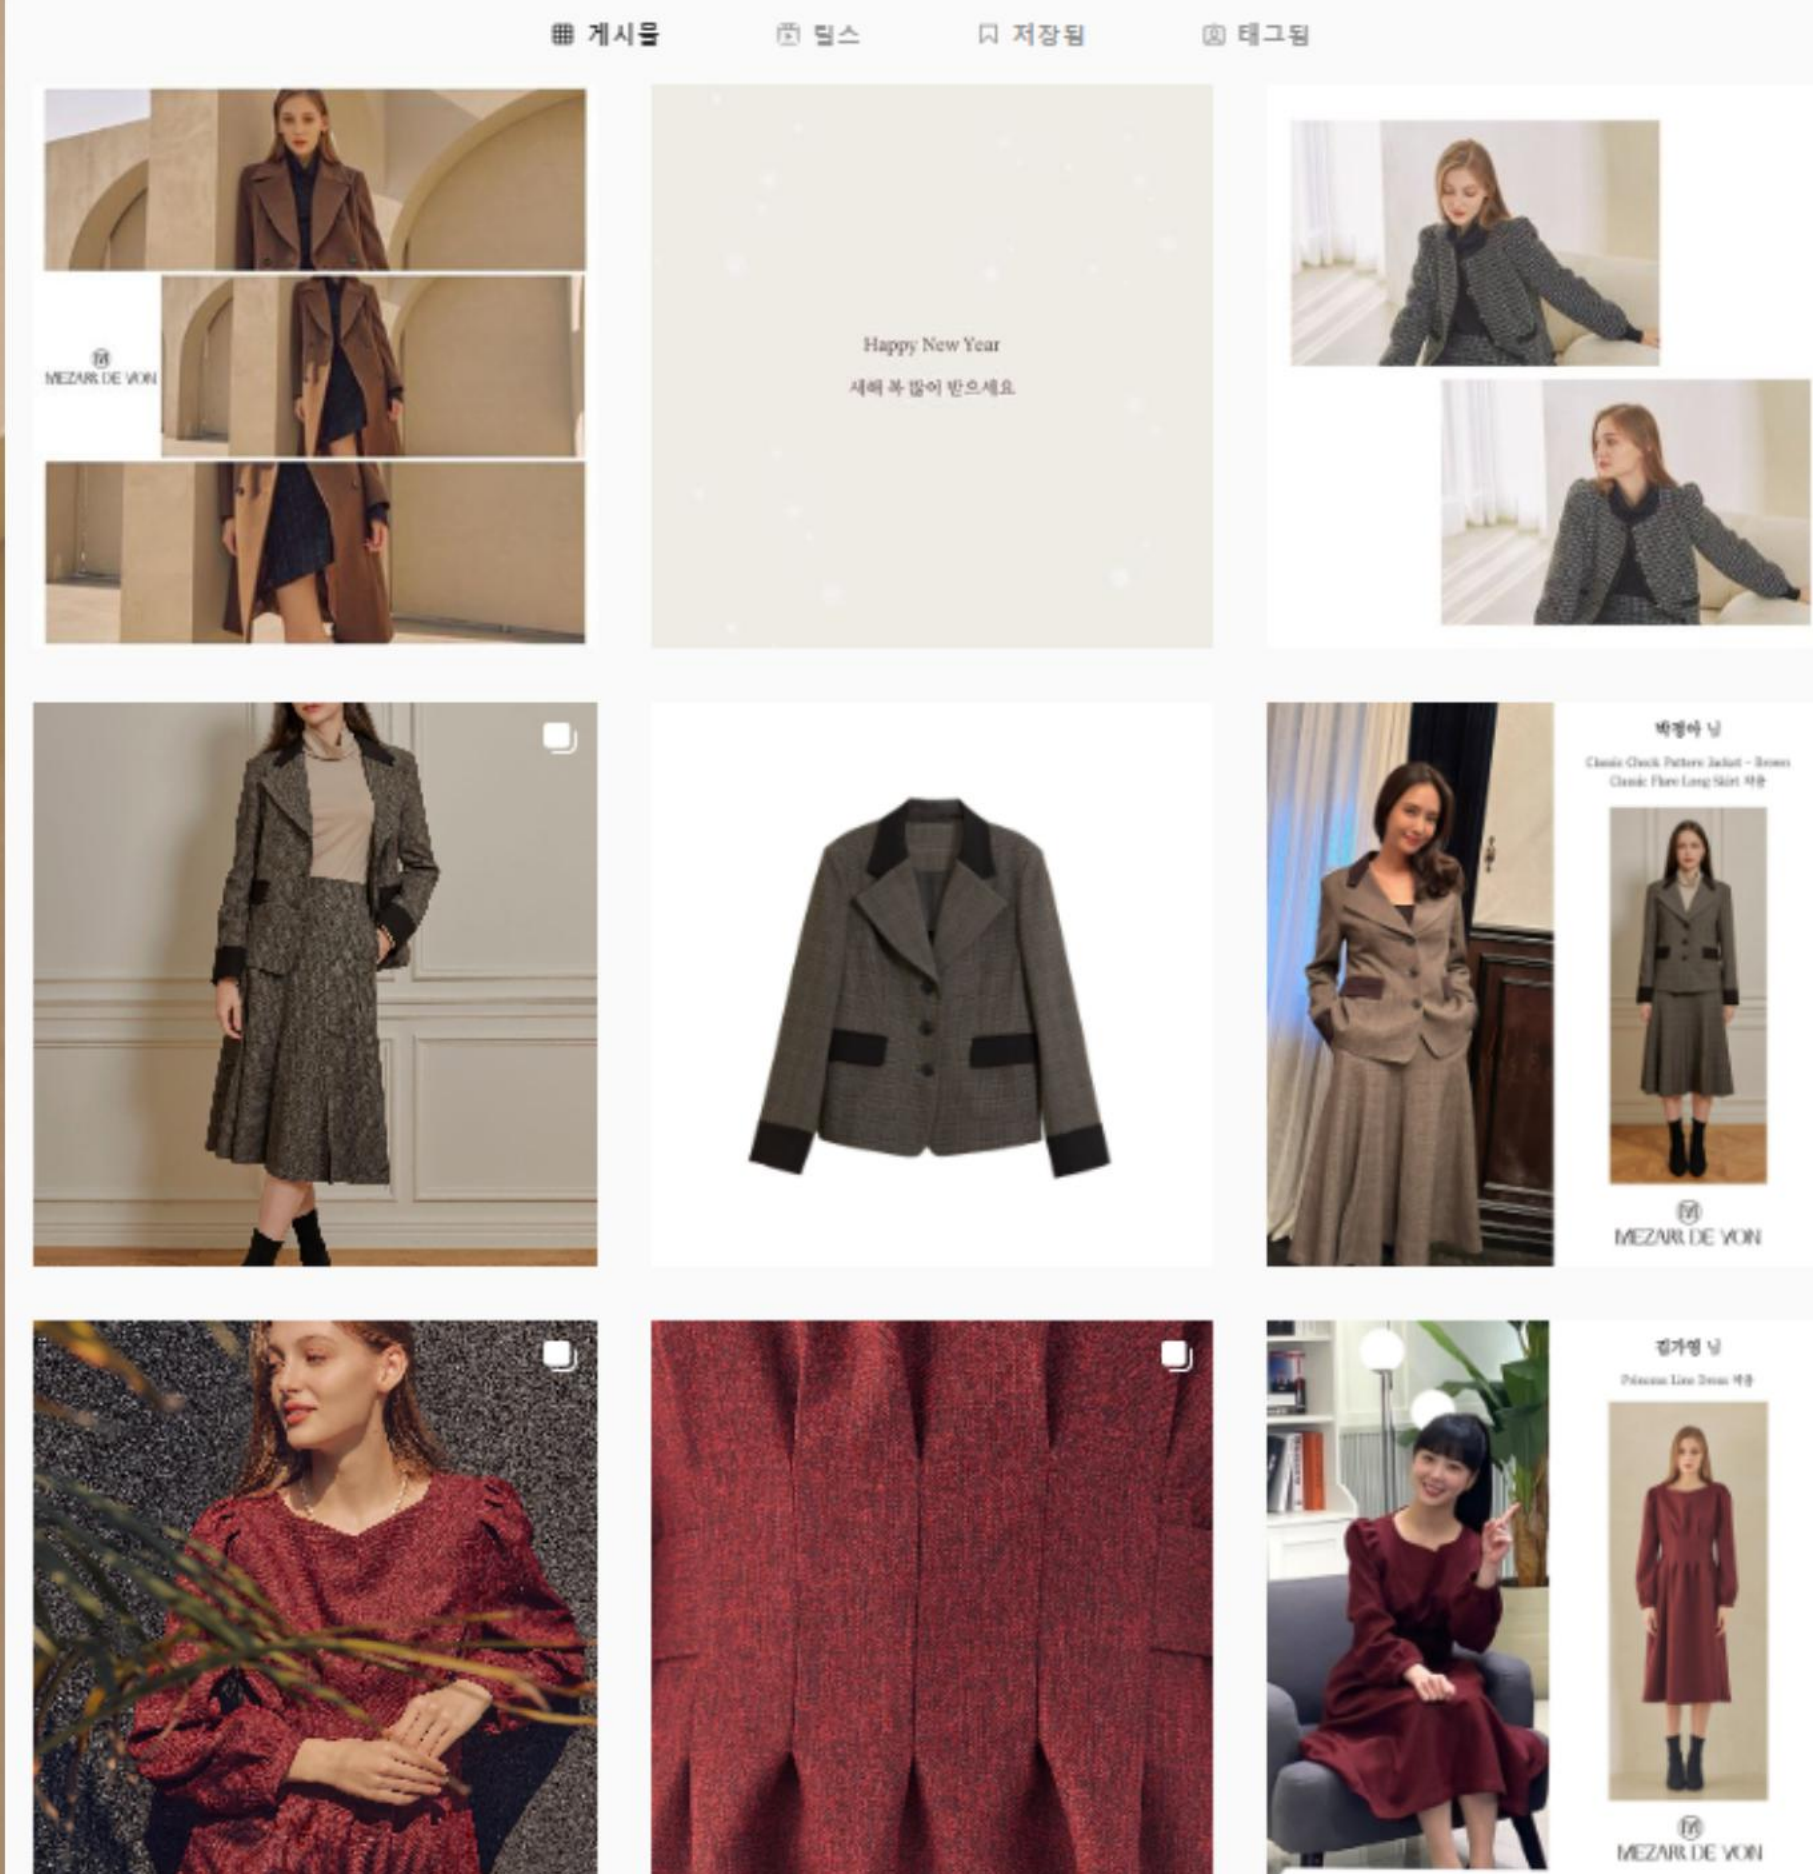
게시물 릴스 저장됨 태그됨

MEZARR DE VON

Happy New Year

새해 복 많이 받으세요

박정아 님

Classic Check Pattern Jacket - Brown
Classic Flare Long Skirt 착용

MEZARR DE VON

김가영 님

Princess Line Dress 착용

MEZARR DE VON